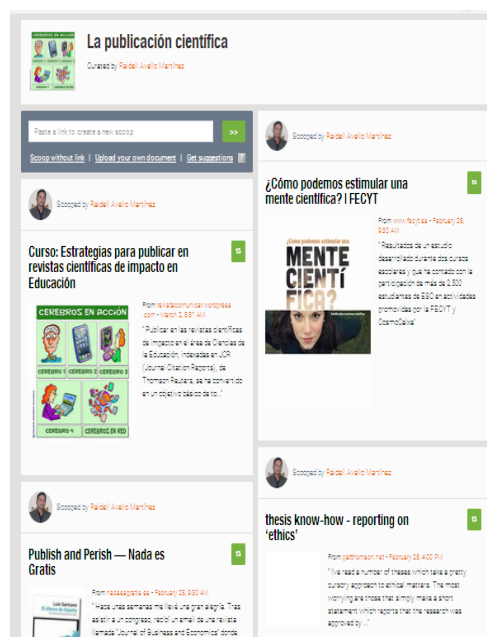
La publicación científica

Curated by Raidell Avello Martínez

Paste a link to create a new scoop

>>

Scoop without link | Upload your own document | Get suggestions

Scooped by Raidell Avello Martínez

Curso: Estrategias para publicar en revistas científicas de impacto en Educación

CEREBROS EN ACCIÓN

CEREBRO 1 CEREBRO 2 CEREBRO 3 CEREBRO 4 CEREBROS EN RED

From revistacomunicar.wordpress.com - March 2, 8:51 AM

" Publicar en las revistas científicas de impacto en el área de Ciencias de la Educación, indexadas en JCR (Journal Citation Reports), de Thomson Reuters, se ha convertido en un objetivo básico de to..."

Scooped by Raidell Avello Martínez

¿Cómo podemos estimular una mente científica? | FECYT

¿Cómo podemos estimular una MENTE CIENTÍFICA?

From www.fecyt.es - February 28, 9:30 AM

" Resultados de un estudio desarrollado durante dos cursos escolares y que ha contado con la participación de más de 2.500 estudiantes de ESO en actividades promovidas por la FECYT y CosmoCaixa"

Scooped by Raidell Avello Martínez

Publish and Perish — Nada es Gratis

From nadaesgratis.es - February 28, 9:30 AM

" Hace unas semanas me llevé una gran alegría. Tras asistir a un congreso, recibí un email de una revista llamada 'Journal of Business and Economics' donde

Scooped by Raidell Avello Martínez

thesis know-how - reporting on 'ethics'

From patthomson.net - February 28, 4:00 PM

" I've read a number of theses which take a pretty cursory approach to ethical matters. The most worrying are those that simply make a short statement which reports that the research was approved by..."